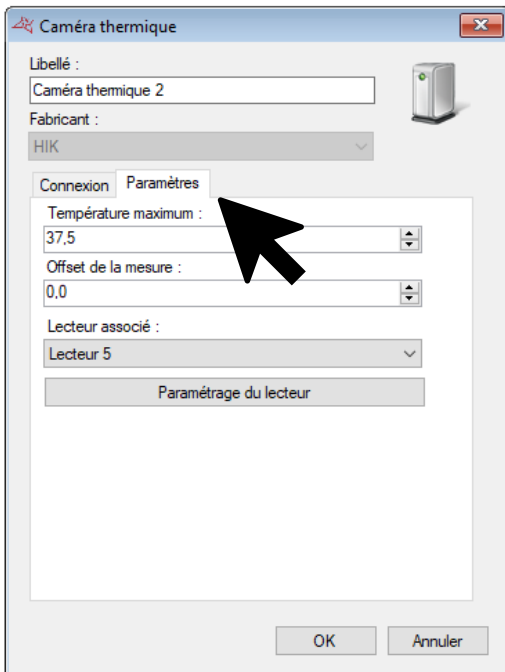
Caméra thermique

Libellé :
Caméra thermique 2

Fabricant :
HIK

Connexion | Paramètres

Température maximum :
37,5

Offset de la mesure :
0,0

Lecteur associé :
Lecteur 5

Paramétrage du lecteur

OK
Annuler